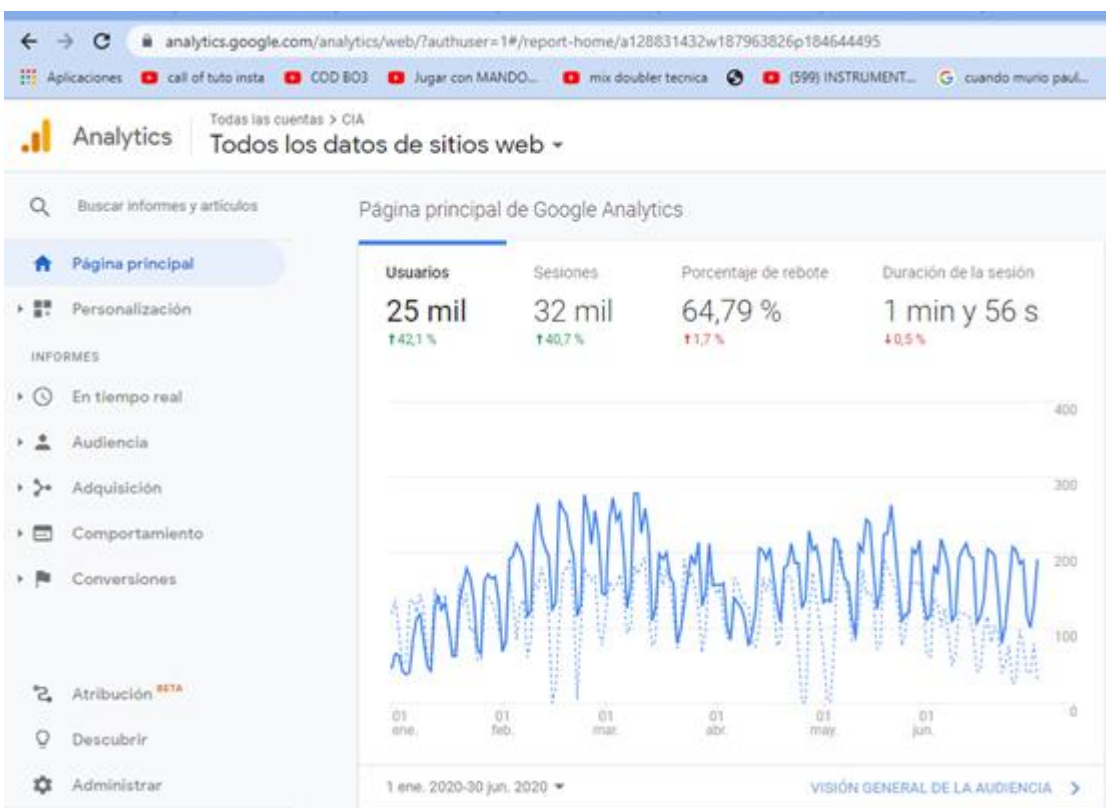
analytics.google.com/analytics/web/?authuser=1#/report-home/a128831432w187963826p184644495

Aplicaciones call of tuto insta COD BO3 Jugar con MANDO... mix doubler tecnica (599) INSTRUMENT... cuando murio paul...

Analytics Todas las cuentas > CIA
Todos los datos de sitios web

Buscar informes y artículos

Página principal

Personalización

INFORMES

En tiempo real

Audiencia

Adquisición

Comportamiento

Conversiones

Atribución BETA

Descubrir

Administrar

Página principal de Google Analytics

Usuarios
25 mil
↑42,1 %

Sesiones
32 mil
↑40,7 %

Porcentaje de rebote
64,79 %
↑1,7 %

Duración de la sesión
1 min y 56 s
↓0,5 %

400
300
200
100
0

01 ene.
01 feb.
01 mar.
01 abr.
01 may.
01 jun.

1 ene. 2020-30 jun. 2020

VISIÓN GENERAL DE LA AUDIENCIA